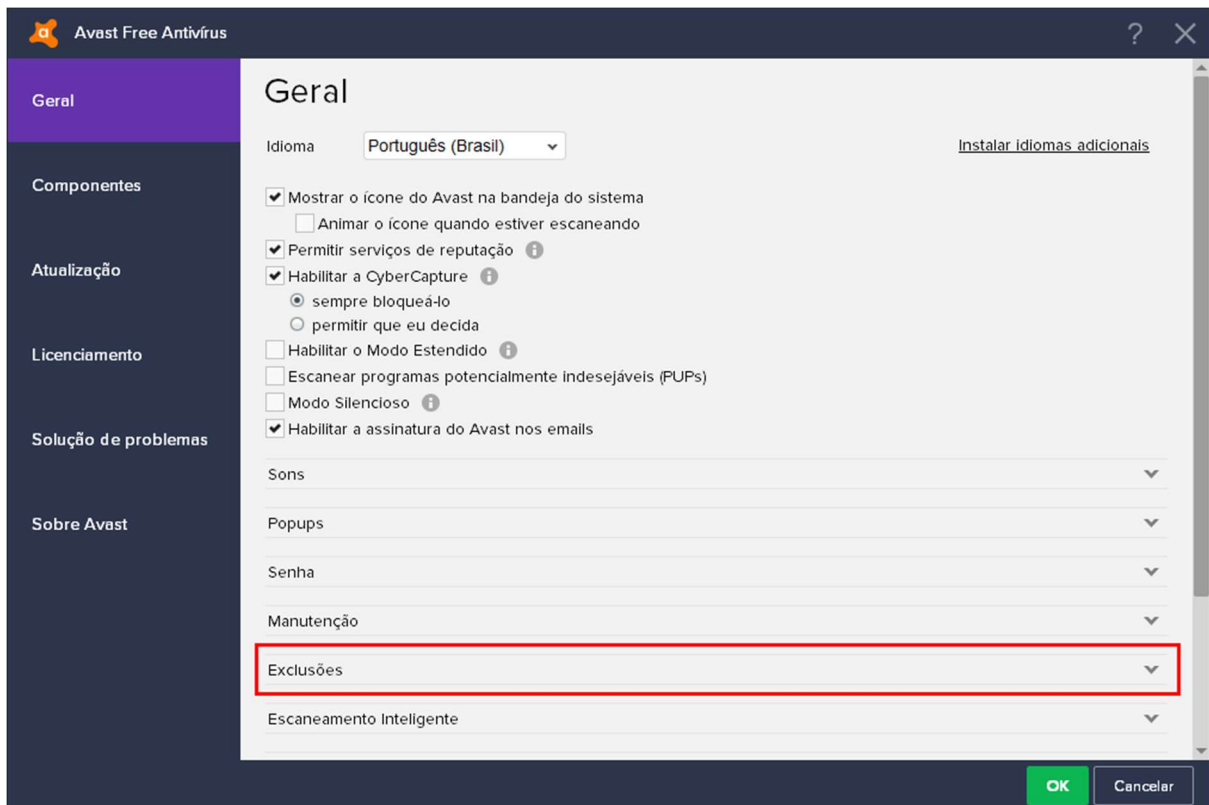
Avast Free Antivírus

?

Geral

Componentes

Atualização

Licenciamento

Solução de problemas

Sobre Avast

Geral

Idioma Português (Brasil)

Instalar idiomas adicionais

Mostrar o ícone do Avast na bandeja do sistema

Animar o ícone quando estiver escaneando

Permitir serviços de reputação

Habilitar a CyberCapture

sempre bloqueá-lo

permitir que eu decida

Habilitar o Modo Estendido

Escanear programas potencialmente indesejáveis (PUPs)

Modo Silencioso

Habilitar a assinatura do Avast nos emails

Sons

Popups

Senha

Manutenção

Exclusões

Escaneamento Inteligente

OK

Cancelar